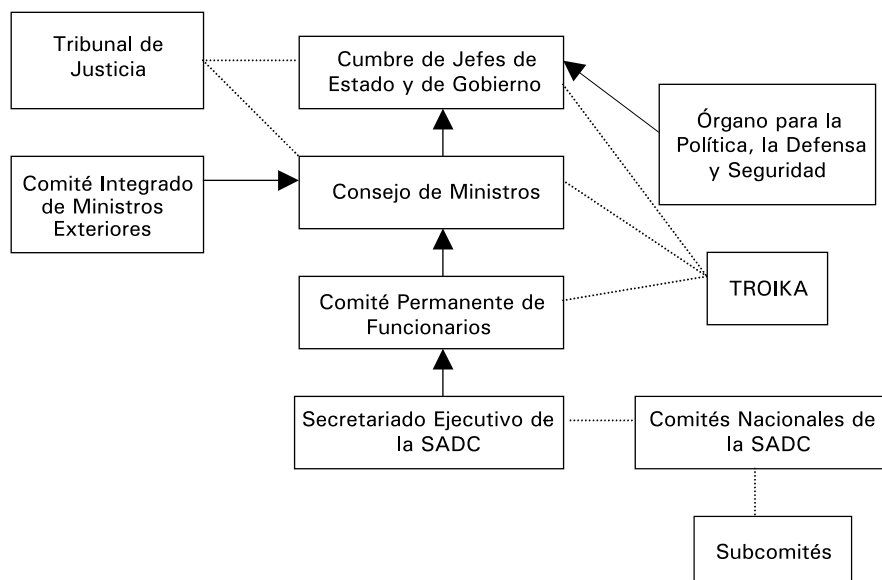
Tribunal de Justicia

Cumbre de Jefes de Estado y de Gobierno

Órgano para la Política, la Defensa y Seguridad

Comité Integrado de Ministros Exteriores

Consejo de Ministros

TROIKA

Comité Permanente de Funcionarios

Secretariado Ejecutivo de la SADC

Comités Nacionales de la SADC

Subcomités